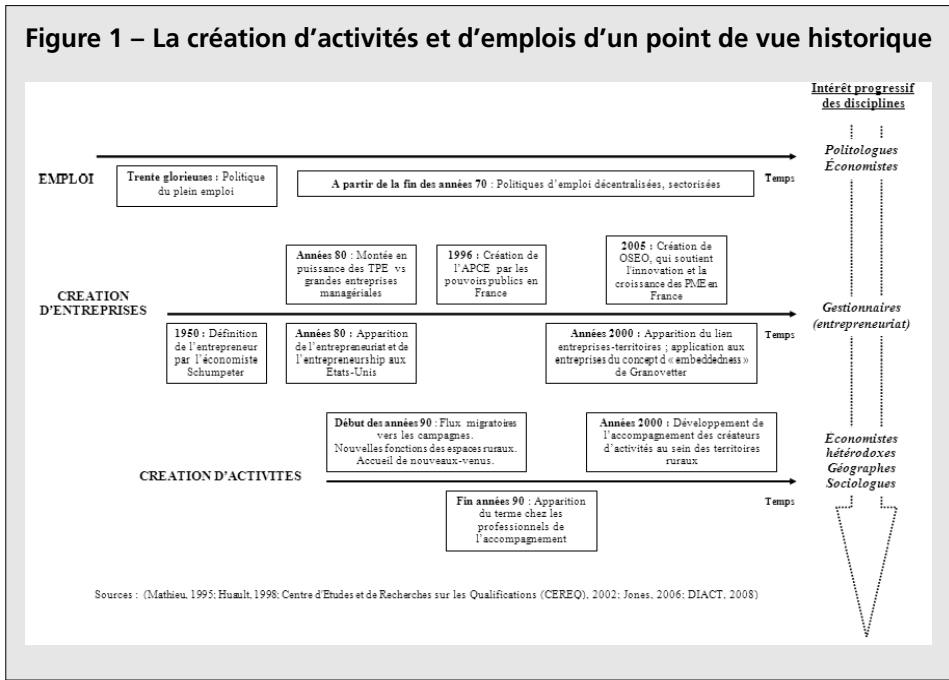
Figure 1 – La création d'activités et d'emplois d'un point de vue historique

Intérêt progressif des disciplines

EMPLOI

Trente glorieuses : Politique du plein emploi

A partir de la fin des années 70 : Politiques d'emploi décentralisées, sectorisées

Temps

Politologues Économistes

CREATION D'ENTREPRISES

Années 80 : Montée en puissance des TPE vs grandes entreprises managériales

1996 : Création de l'APCE par les pouvoirs publics en France

2005 : Création de OSEO, qui soutient l'innovation et la croissance des PME en France

1950 : Définition de l'entrepreneur par l'économiste Schumpeter

Années 80 : Apparition de l'entrepreneuriat et de l'entrepreneurship aux Etats-Unis

Années 2000 : Apparition du lien entreprises-territoires ; application aux entreprises du concept d'« embeddedness » de Granovetter

Temps

Gestionnaires (entrepreneuriat)

CREATION D'ACTIVITES

Début des années 90 : Flux migratoires vers les campagnes. Nouvelles fonctions des espaces ruraux. Accueil de nouveaux-venus.

Années 2000 : Développement de l'accompagnement des créateurs d'activités au sein des territoires ruraux

Fin années 90 : Apparition du terme chez les professionnels de l'accompagnement

Temps

Économistes hétérodoxes Géographes Sociologues

Sources : (Mathieu, 1995; Huault, 1998; Centre d'Etudes et de Recherches sur les Qualifications (CEREQ), 2002; Jones, 2006; DIACT, 2008)